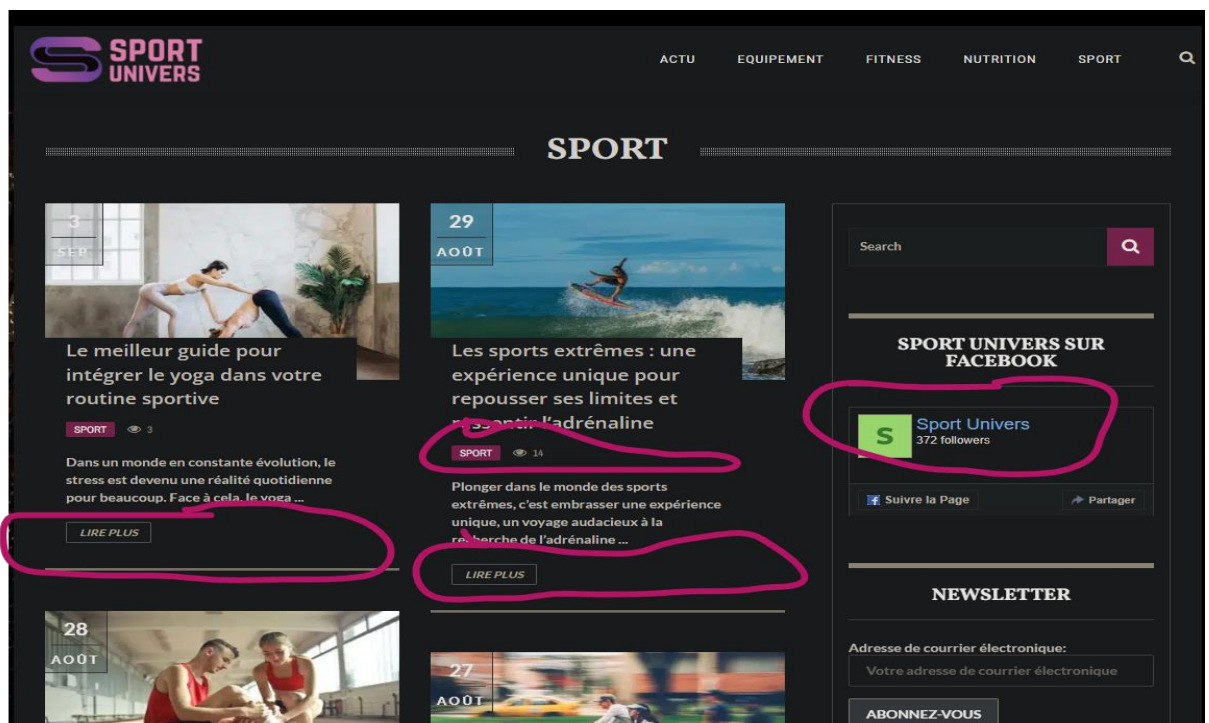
SPORT UNIVERS

ACTU EQUIPEMENT FITNESS NUTRITION SPORT

SPORT

3 SEP

Le meilleur guide pour intégrer le yoga dans votre routine sportive

SPORT 3

Dans un monde en constante évolution, le stress est devenu une réalité quotidienne pour beaucoup. Face à cela, le yoga ...

LIRE PLUS

29 AOÛT

Les sports extrêmes : une expérience unique pour repousser ses limites et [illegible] l'adrénaline

SPORT 14

Plonger dans le monde des sports extrêmes, c'est embrasser une expérience unique, un voyage audacieux à la recherche de l'adrénaline ...

LIRE PLUS

28 AOÛT

27 AOÛT

Search

SPORT UNIVERS SUR FACEBOOK

S Sport Univers 372 followers

Suivre la Page Partager

NEWSLETTER

Adresse de courrier électronique:

Votre adresse de courrier électronique

ABONNEZ-VOUS